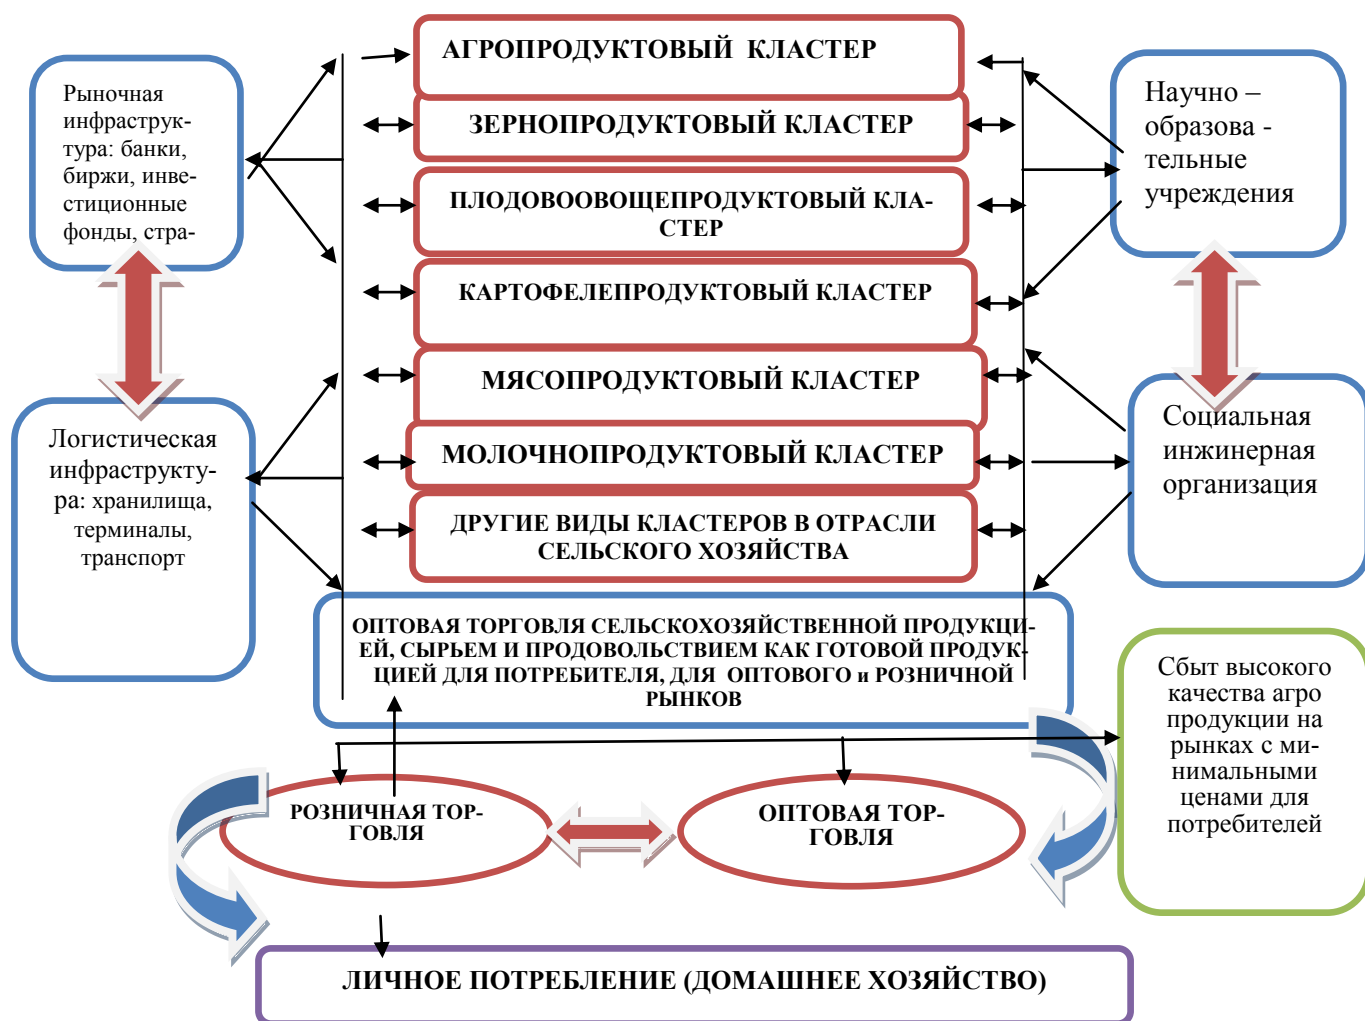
Рыночная инфраструктура: банки, биржи, инвестиционные фонды, стра-

АГРОПРОДУКТОВЫЙ КЛАСТЕР

ЗЕРНОПРОДУКТОВЫЙ КЛАСТЕР

ПЛОДОВООВОЩЕПРОДУКТОВЫЙ КЛАСТЕР

КАРТОФЕЛЕПРОДУКТОВЫЙ КЛАСТЕР

МЯСОПРОДУКТОВЫЙ КЛАСТЕР

МОЛОЧНОПРОДУКТОВЫЙ КЛАСТЕР

ДРУГИЕ ВИДЫ КЛАСТЕРОВ В ОТРАСЛИ СЕЛЬСКОГО ХОЗЯЙСТВА

Научно – образова - тельные учреждения

Логистическая инфраструктура: хранилища, терминалы, транспорт

Социальная инжинерная организация

ОПТОВАЯ ТОРГОВЛЯ СЕЛЬСКОХОЗЯЙСТВЕННОЙ ПРОДУКЦИЕЙ, СЫРЬЕМ И ПРОДОВОЛЬСТВИЕМ КАК ГОТОВОЙ ПРОДУКЦИЕЙ ДЛЯ ПОТРЕБИТЕЛЯ, ДЛЯ ОПТОВОГО и РОЗНИЧНОЙ РЫНКОВ

Сбыт высокого качества агро продукции на рынках с минимальными ценами для потребителей

РОЗНИЧНАЯ ТОРГОВЛЯ

ОПТОВАЯ ТОРГОВЛЯ

ЛИЧНОЕ ПОТРЕБЛЕНИЕ (ДОМАШНЕЕ ХОЗЯЙСТВО)